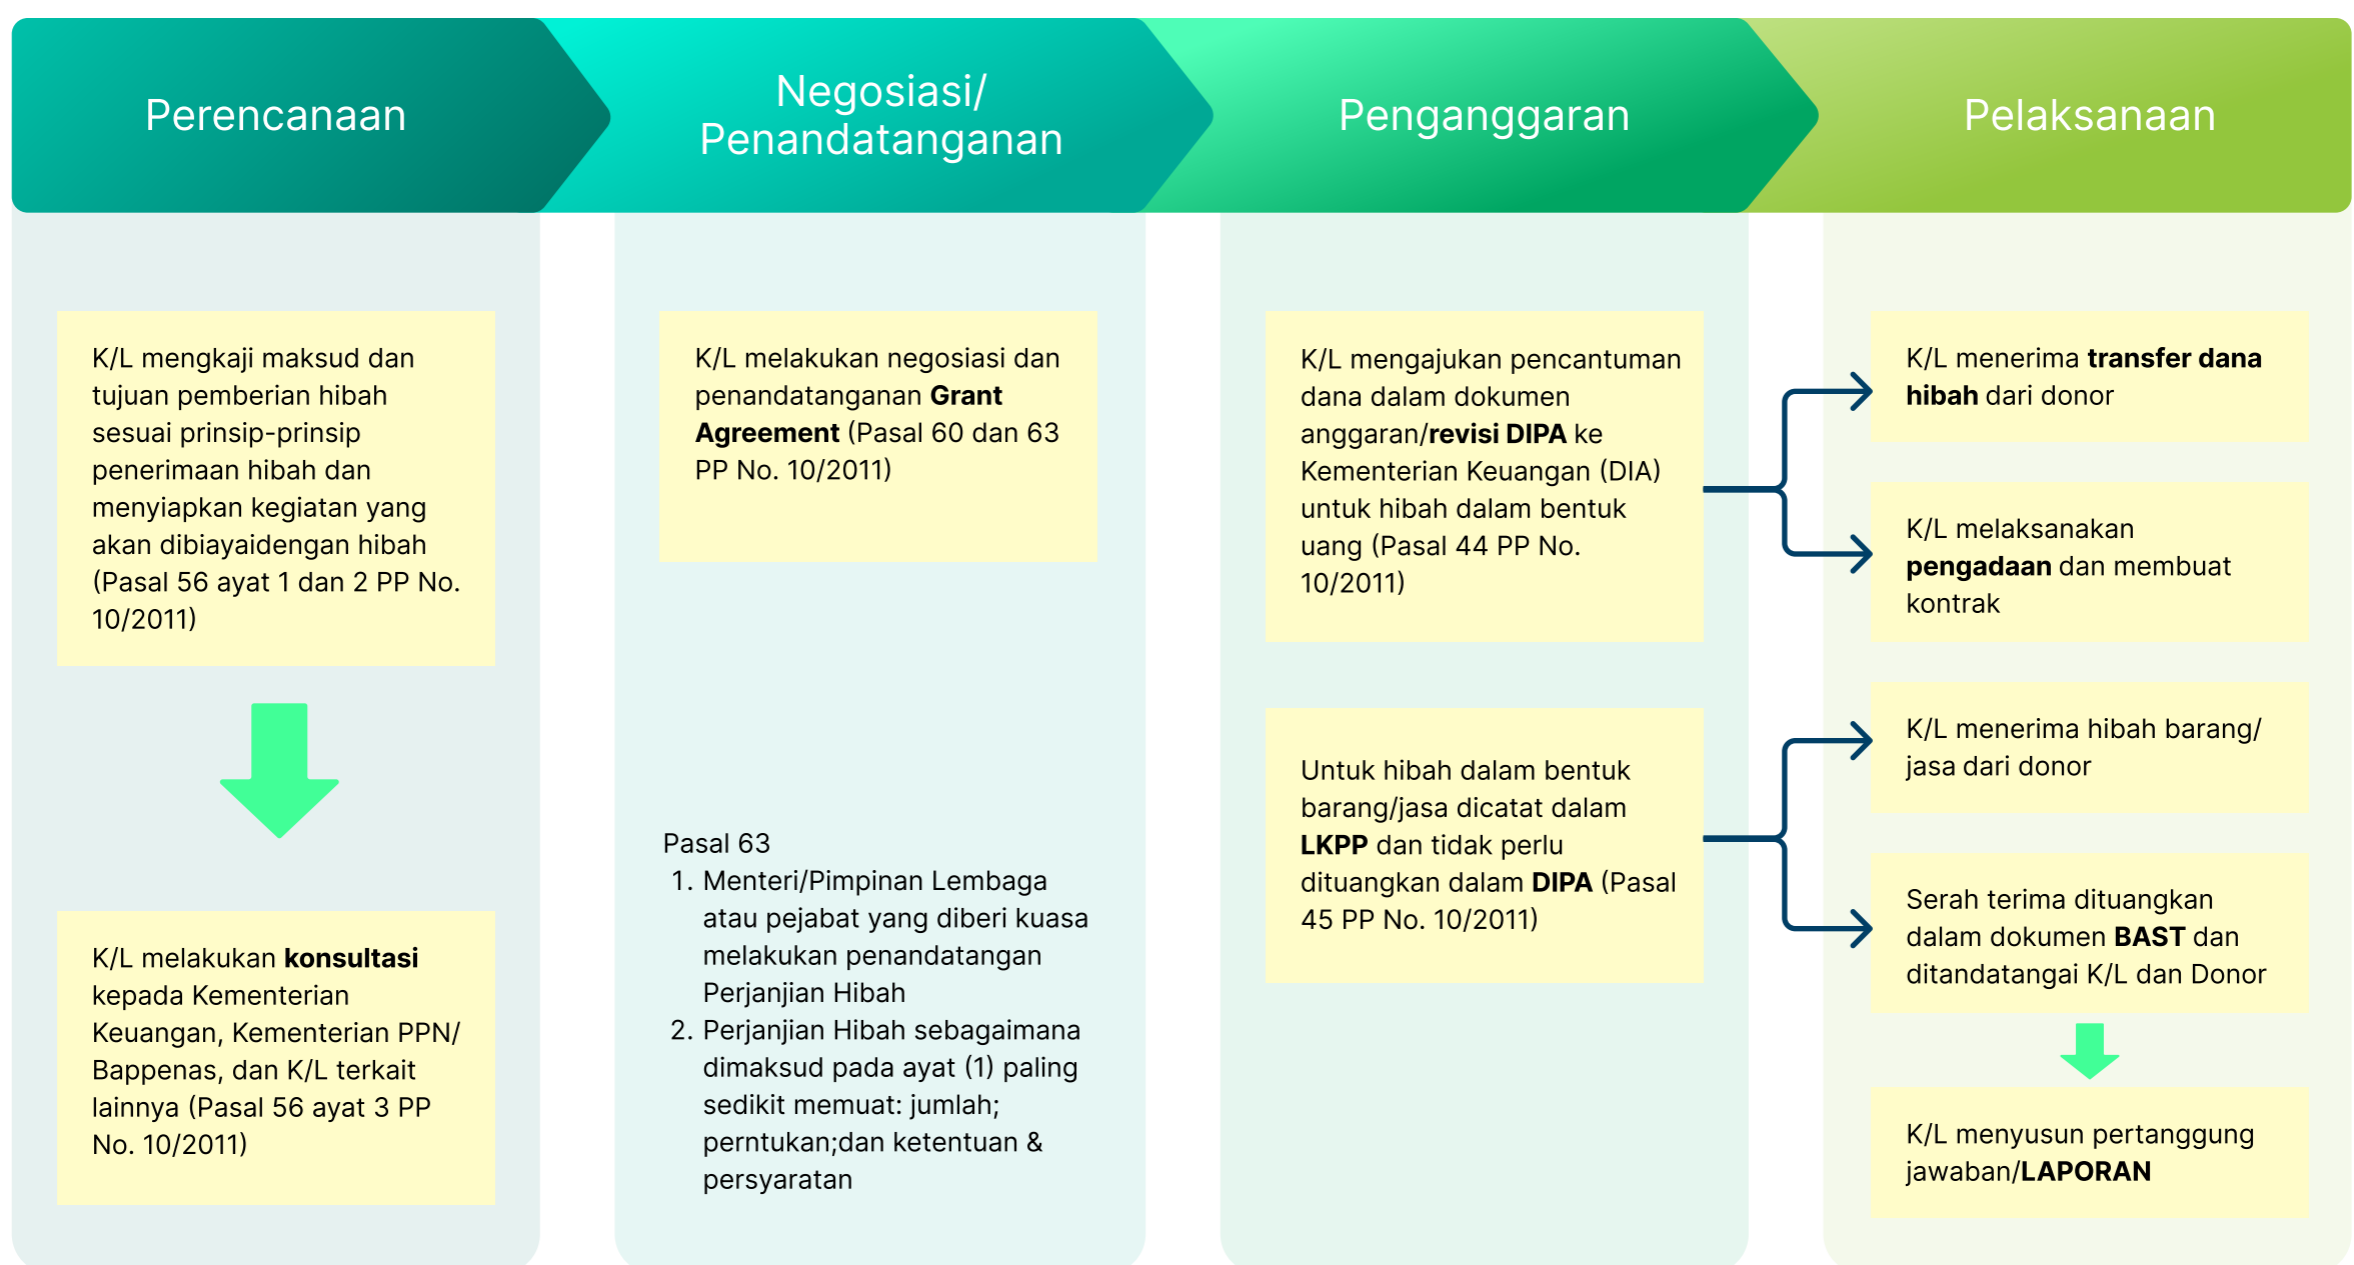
Perencanaan

K/L mengkaji maksud dan tujuan pemberian hibah sesuai prinsip-prinsip penerimaan hibah dan menyiapkan kegiatan yang akan dibiayaidengan hibah (Pasal 56 ayat 1 dan 2 PP No. 10/2011)

K/L melakukan konsultasi kepada Kementerian Keuangan, Kementerian PPN/ Bappenas, dan K/L terkait lainnya (Pasal 56 ayat 3 PP No. 10/2011)

Negosiasi/ Penandatanganan

K/L melakukan negosiasi dan penandatanganan Grant Agreement (Pasal 60 dan 63 PP No. 10/2011)

Pasal 63
1. Menteri/Pimpinan Lembaga atau pejabat yang diberi kuasa melakukan penandatangan Perjanjian Hibah
2. Perjanjian Hibah sebagaimana dimaksud pada ayat (1) paling sedikit memuat: jumlah; perntukan;dan ketentuan & persyaratan

Penganggaran

K/L mengajukan pencantuman dana dalam dokumen anggaran/revisi DIPA ke Kementerian Keuangan (DIA) untuk hibah dalam bentuk uang (Pasal 44 PP No. 10/2011)

Untuk hibah dalam bentuk barang/jasa dicatat dalam LKPP dan tidak perlu dituangkan dalam DIPA (Pasal 45 PP No. 10/2011)

Pelaksanaan

K/L menerima transfer dana hibah dari donor

K/L melaksanakan pengadaan dan membuat kontrak

K/L menerima hibah barang/ jasa dari donor

Serah terima dituangkan dalam dokumen BAST dan ditandatangai K/L dan Donor

K/L menyusun pertanggung jawaban/LAPORAN